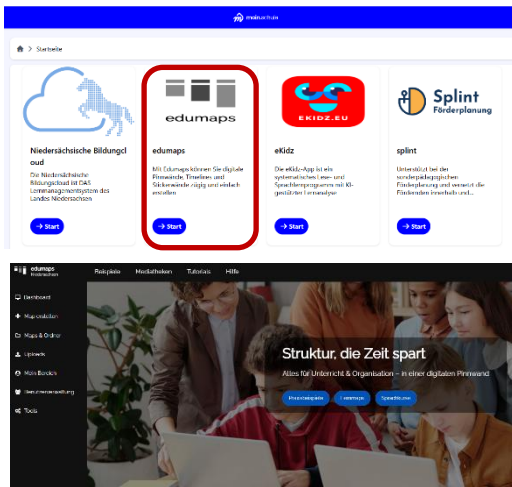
mein schule

Startseite

Niedersächsische Bildungscloud

Die Niedersächsische Bildungscloud ist DAS Lernmanagementsystem des Landes Niedersachsen

→ Start

edumaps

edumaps

Mit Edumaps können Sie digitale Pinnwände, Timelines und Stickerwände zügig und einfach erstellen

→ Start

EKIDZ.EU

eKidz

Die eKidz-App ist ein systematisches Lese- und Sprachlernprogramm mit KI-gestützter Fehleranalyse

→ Start

Splint Förderplanung

splint

Unterstützt bei der sonderpädagogischen Förderplanung und vereint die Förderenden innerhalb und...

→ Start

edumaps Niedersachsen

Beispiele Mediatheken Tutorials Hilfe

Dashboard

Map erstellen

Maps & Ordner

Uploads

Mein Bereich

Benutzerverwaltung

Tools

Struktur, die Zeit spart

Alles für Unterricht & Organisation – in einer digitalen Pinnwand

Praxisbeispiele Lernmaps Sprachkurse